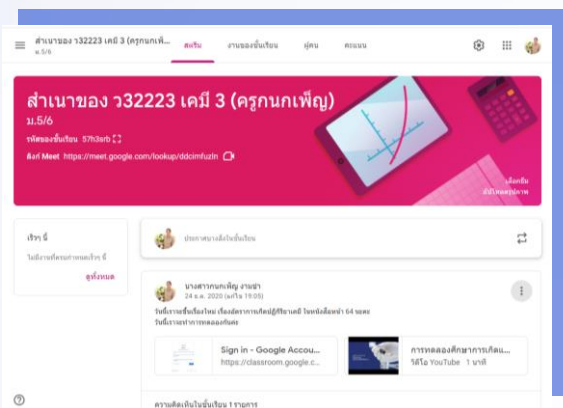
สำเนาของ ว32223 เคมี 3 (ครูกนกเพ็... ม.5/6

สตรีม งานของชั้นเรียน ผู้คน คะแนน

สำเนาของ ว32223 เคมี 3 (ครูกนกเพ็ญ)
ม.5/6

รหัสของชั้นเรียน 57h3arb

ลิงก์ Meet https://meet.google.com/lookup/ddcimfuzln

เลือกธีม
อัปโหลดรูปภาพ

เร็วๆ นี้

ไม่มีงานที่ครบกำหนดเร็วๆ นี้

ดูทั้งหมด

ประกาศบางสิ่งในชั้นเรียน

นางสาวกนกเพ็ญ งามชา
24 ธ.ค. 2020 (แก้ไข 19:05)

วันนี้เราจะเรียนเรื่องใหม่ เรื่องอัตราการเกิดปฏิกิริยาเคมี ในหนังสือหน้า 64 ของ
วันนี้เราจะทำการทดลองกันคะ

Sign in - Google Accou...
https://classroom.google.c...

การทดลองศึกษาการเกิดแ...
วิดีโอ YouTube 1 นาที

ความคิดเห็นในชั้นเรียน 1 รายการ